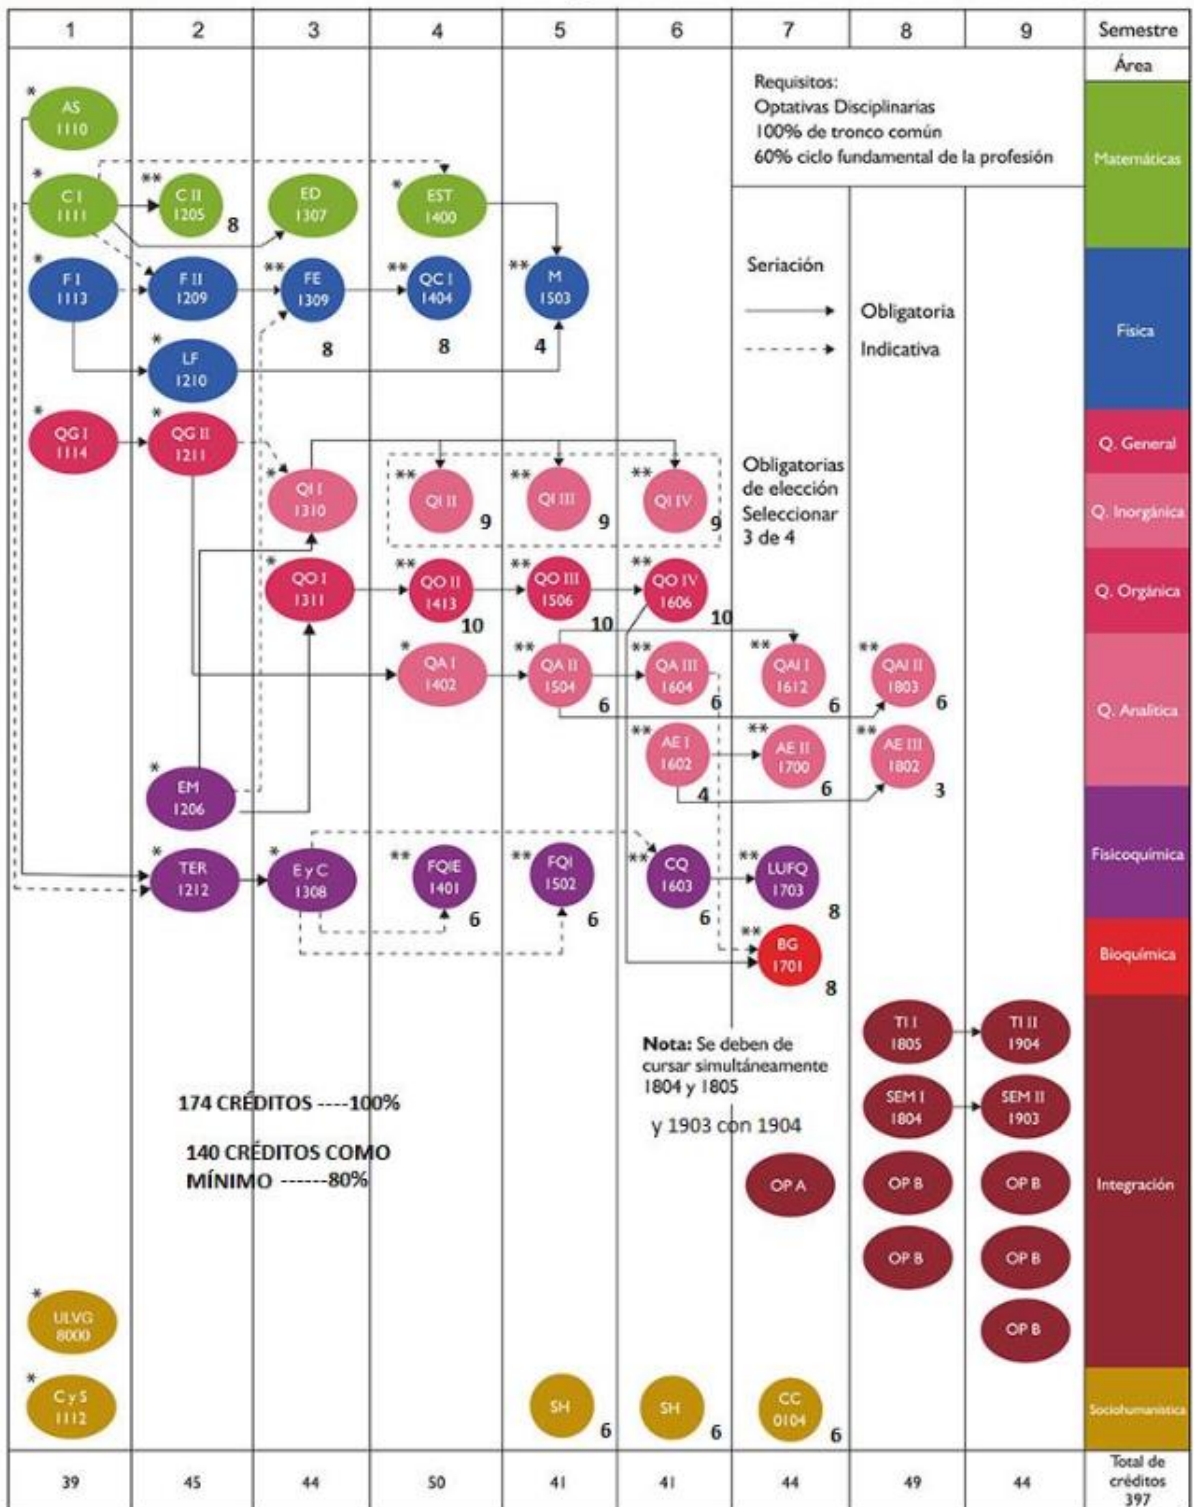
1 2 3 4 5 6 7 8 9 Semestre

Área

Requisitos:
Optativas Disciplinarias
100% de tronco común
60% ciclo fundamental de la profesión

Matemáticas

* AS 1110

* C I 1111 ** C II 1205 8 ED 1307 * EST 1400

Seriación

Obligatoria

Indicativa

* F I 1113 F II 1209 ** FE 1309 8 ** QC I 1404 8 ** M 1503 4

Física

* LF 1210

* QG I 1114 * QG II 1211

Q. General

* QI I 1310 ** QI II 9 ** QI III 9 ** QI IV 9

Obligatorias de elección Seleccionar 3 de 4

Q. Inorgánica

* QO I 1311 ** QO II 1413 10 ** QO III 1506 10 ** QO IV 1606 10

Q. Orgánica

* QA I 1402 ** QA II 1504 6 ** QA III 1604 6 ** QAI I 1612 6 ** QAI II 1803 6

Q. Analítica

** AE I 1602 4 ** AE II 1700 6 ** AE III 1802 3

* EM 1206

Fisicoquímica

* TER 1212 * E y C 1308 ** FQIE 1401 6 ** FQI 1502 6 ** CQ 1603 6 ** LUFQ 1703 8

** BG 1701 8

Bioquímica

Nota: Se deben de cursar simultáneamente 1804 y 1805

y 1903 con 1904

TI I 1805 TI II 1904

SEM I 1804 SEM II 1903

174 CRÉDITOS ----100%

140 CRÉDITOS COMO MÍNIMO ------80%

OP A OP B OP B

OP B OP B

OP B

Integración

* ULVG 8000

* C y S 1112 SH 6 SH 6 CC 0104 6

Sociohumanística

39 45 44 50 41 41 44 49 44 Total de créditos 397